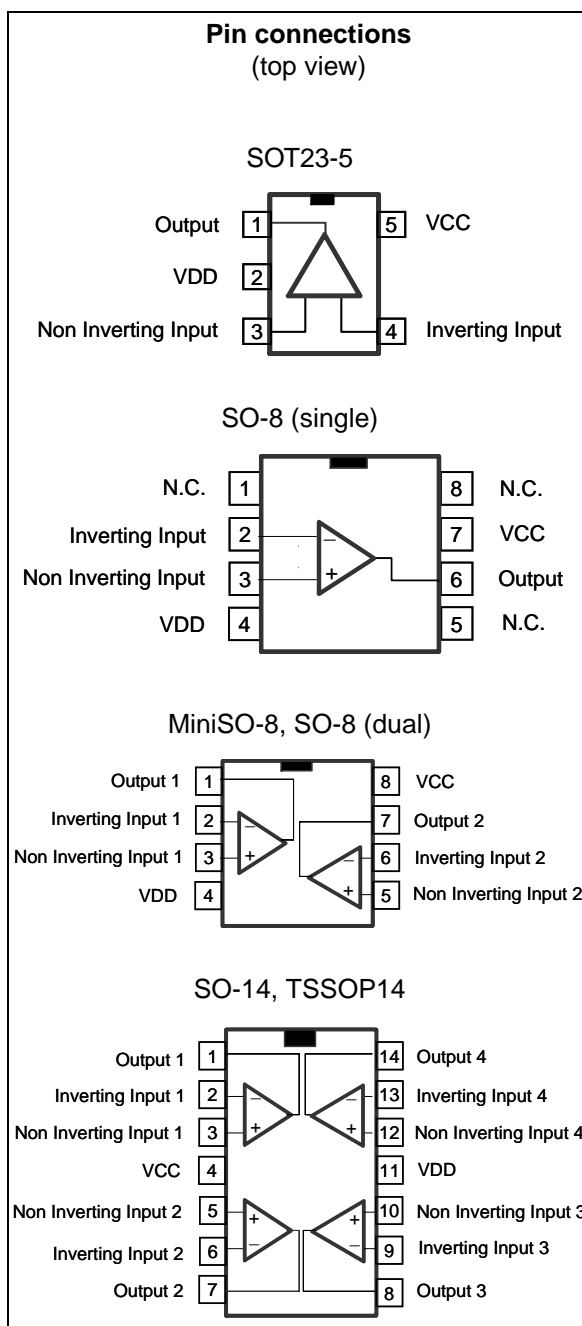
**Pin connections**
(top view)

SOT23-5

Output 1
VDD 2
Non Inverting Input 3
5 VCC
4 Inverting Input

SO-8 (single)

N.C. 1
Inverting Input 2
Non Inverting Input 3
VDD 4
8 N.C.
7 VCC
6 Output
5 N.C.
–
+

MiniSO-8, SO-8 (dual)

Output 1 1
Inverting Input 1 2
Non Inverting Input 1 3
VDD 4
8 VCC
7 Output 2
6 Inverting Input 2
5 Non Inverting Input 2
–
+
–
+

SO-14, TSSOP14

Output 1 1
Inverting Input 1 2
Non Inverting Input 1 3
VCC 4
Non Inverting Input 2 5
Inverting Input 2 6
Output 2 7
14 Output 4
13 Inverting Input 4
12 Non Inverting Input 4
11 VDD
10 Non Inverting Input 3
9 Inverting Input 3
8 Output 3
–
+
–
+
+
–
+
–